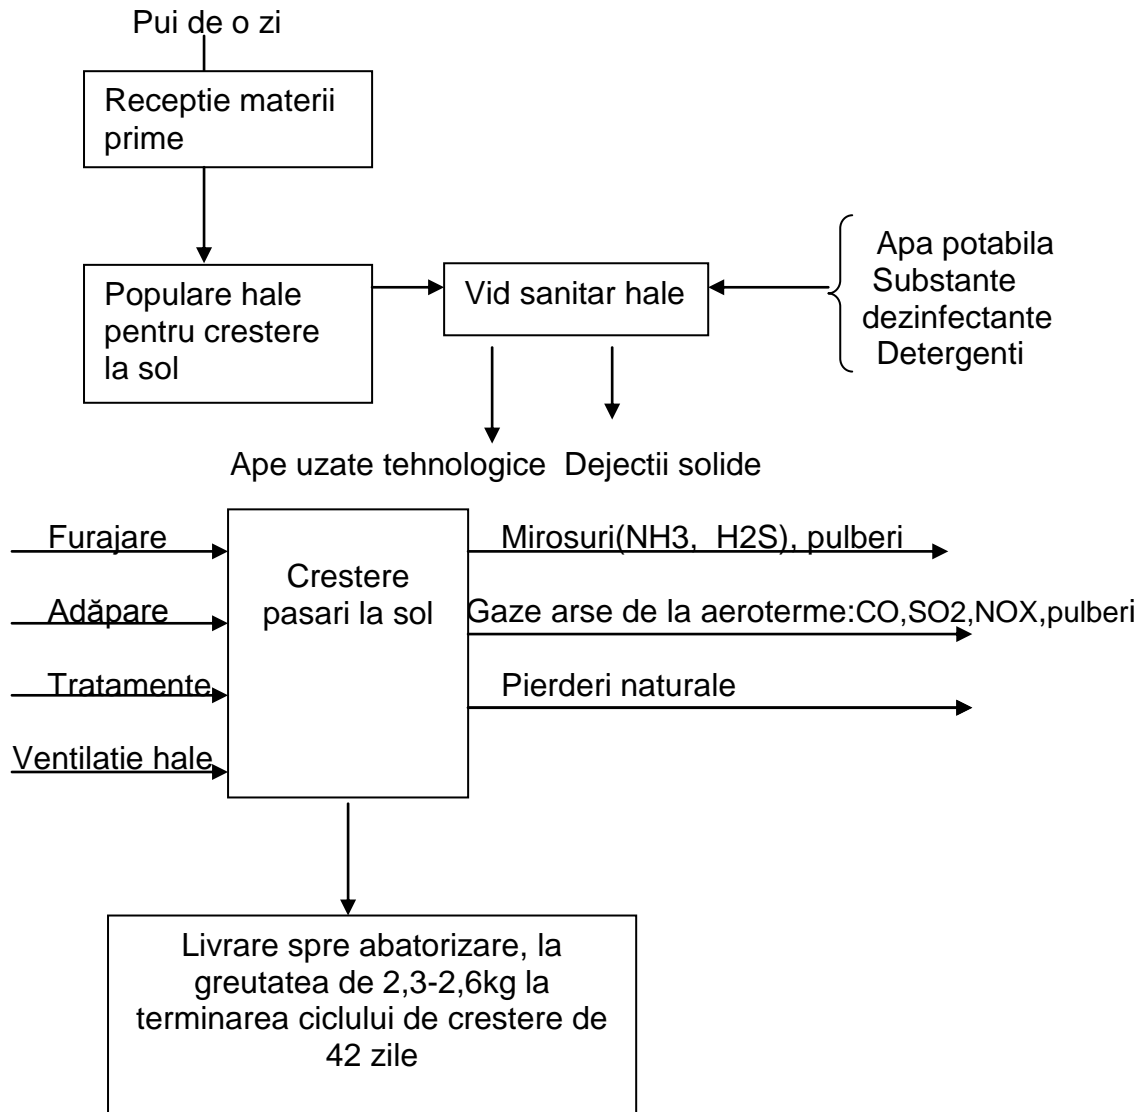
Pui de o zi

Receptie materii prime

Populare hale pentru crestere la sol

Vid sanitar hale

Apa potabila
Substante dezinfectante
Detergenti

Ape uzate tehnologice

Dejectii solide

Furajare

Adăpare

Tratamente

Ventilatie hale

Crestere pasari la sol

Mirosuri(NH3, H2S), pulberi

Gaze arse de la aeroterme:CO,SO2,NOX,pulberi

Pierderi naturale

Livrare spre abatorizare, la greutatea de 2,3-2,6kg la terminarea ciclului de crestere de 42 zile